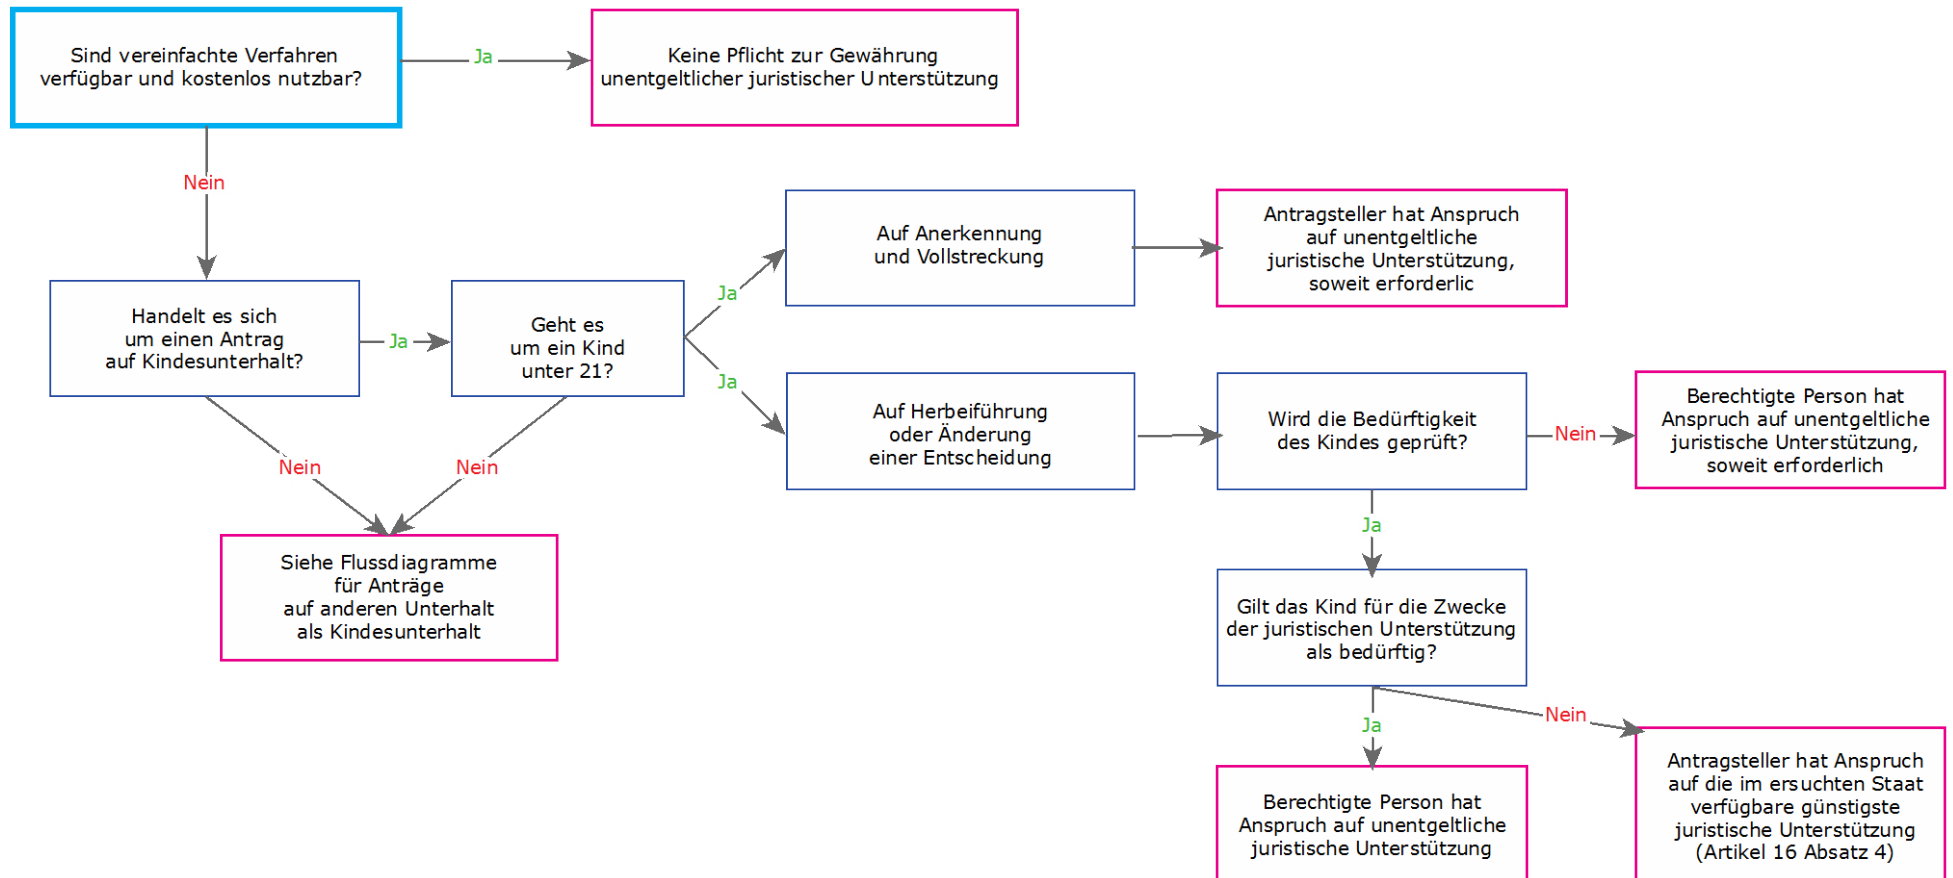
Sind vereinfachte Verfahren verfügbar und kostenlos nutzbar?

Ja

Keine Pflicht zur Gewährung unentgeltlicher juristischer Unterstützung

Nein

Handelt es sich um einen Antrag auf Kindesunterhalt?

Ja

Geht es um ein Kind unter 21?

Ja

Auf Anerkennung und Vollstreckung

Antragsteller hat Anspruch auf unentgeltliche juristische Unterstützung, soweit erforderlic

Ja

Auf Herbeiführung oder Änderung einer Entscheidung

Wird die Bedürftigkeit des Kindes geprüft?

Nein

Berechtigte Person hat Anspruch auf unentgeltliche juristische Unterstützung, soweit erforderlich

Nein

Nein

Siehe Flussdiagramme für Anträge auf anderen Unterhalt als Kindesunterhalt

Ja

Gilt das Kind für die Zwecke der juristischen Unterstützung als bedürftig?

Ja

Nein

Berechtigte Person hat Anspruch auf unentgeltliche juristische Unterstützung

Antragsteller hat Anspruch auf die im ersuchten Staat verfügbare günstigste juristische Unterstützung (Artikel 16 Absatz 4)